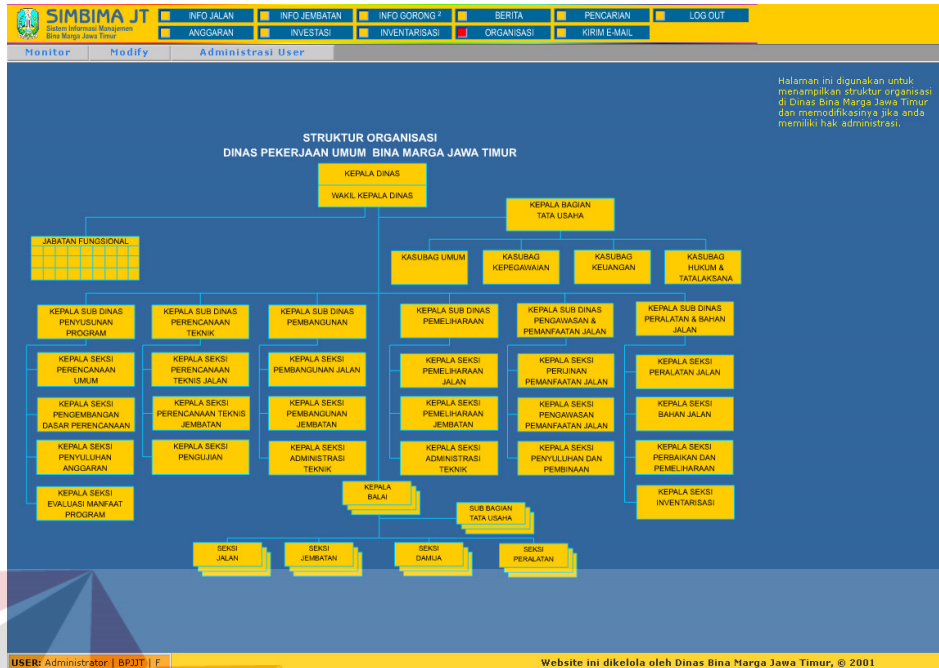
SIMBIMA JT
Sistem Informasi Manajemen Bina Marga Jawa Timur

INFO JALAN
INFO JEMBATAN
INFO GORONG ²
BERITA
PENCARIAN
LOG OUT
ANGGARAN
INVESTASI
INVENTARISASI
ORGANISASI
KIRIM E-MAIL

Monitor
Modify
Administrasi User

Halaman ini digunakan untuk menampilkan struktur organisasi di Dinas Bina Marga Jawa Timur dan memodifikasinya jika anda memiliki hak administrasi.

STRUKTUR ORGANISASI
DINAS PEKERJAAN UMUM BINA MARGA JAWA TIMUR

KEPALA DINAS
WAKIL KEPALA DINAS
KEPALA BAGIAN TATA USAHA
JABATAN FUNGSIONAL
KASUBAG UMUM
KASUBAG KEPEGAWAIAN
KASUBAG KEUANGAN
KASUBAG HUKUM & TATALAKSANA

KEPALA SUB DINAS PENYUSUNAN PROGRAM
KEPALA SUB DINAS PERENCANAAN TEKNIK
KEPALA SUB DINAS PEMBANGUNAN
KEPALA SUB DINAS PEMELIHARAAN
KEPALA SUB DINAS PENGAWASAN & PEMANFAATAN JALAN
KEPALA SUB DINAS PERALATAN & BAHAN JALAN

KEPALA SEKSI PERENCANAAN UMUM
KEPALA SEKSI PENGEMBANGAN DASAR PERENCANAAN
KEPALA SEKSI PENYULUHAN ANGGARAN
KEPALA SEKSI EVALUASI MANFAAT PROGRAM

KEPALA SEKSI PERENCANAAN TEKNIS JALAN
KEPALA SEKSI PERENCANAAN TEKNIS JEMBATAN
KEPALA SEKSI PENGUJIAN

KEPALA SEKSI PEMBANGUNAN JALAN
KEPALA SEKSI PEMBANGUNAN JEMBATAN
KEPALA SEKSI ADMINISTRASI TEKNIK

KEPALA SEKSI PEMELIHARAAN JALAN
KEPALA SEKSI PEMELIHARAAN JEMBATAN
KEPALA SEKSI ADMINISTRASI TEKNIK

KEPALA SEKSI PERIJINAN PEMANFAATAN JALAN
KEPALA SEKSI PENGAWASAN PEMANFAATAN JALAN
KEPALA SEKSI PENYULUHAN DAN PEMBINAAN

KEPALA SEKSI PERALATAN JALAN
KEPALA SEKSI BAHAN JALAN
KEPALA SEKSI PERBAIKAN DAN PEMELIHARAAN
KEPALA SEKSI INVENTARISASI

KEPALA BALAI
SUB BAGIAN TATA USAHA
SEKSI JALAN
SEKSI JEMBATAN
SEKSI DAMIJA
SEKSI PERALATAN

USER: Administrator | BPJJT | F
Website ini dikelola oleh Dinas Bina Marga Jawa Timur, © 2001